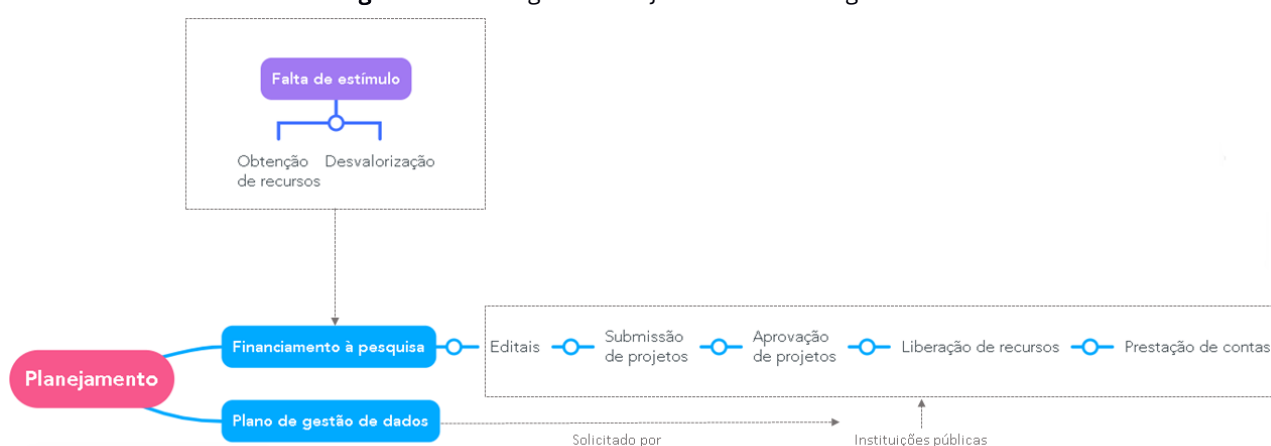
Falta de estímulo

Obtenção de recursos

Desvalorização

Planejamento

Financiamento à pesquisa

Editais

Submissão de projetos

Aprovação de projetos

Liberação de recursos

Prestação de contas

Plano de gestão de dados

Solicitado por

Instituições públicas